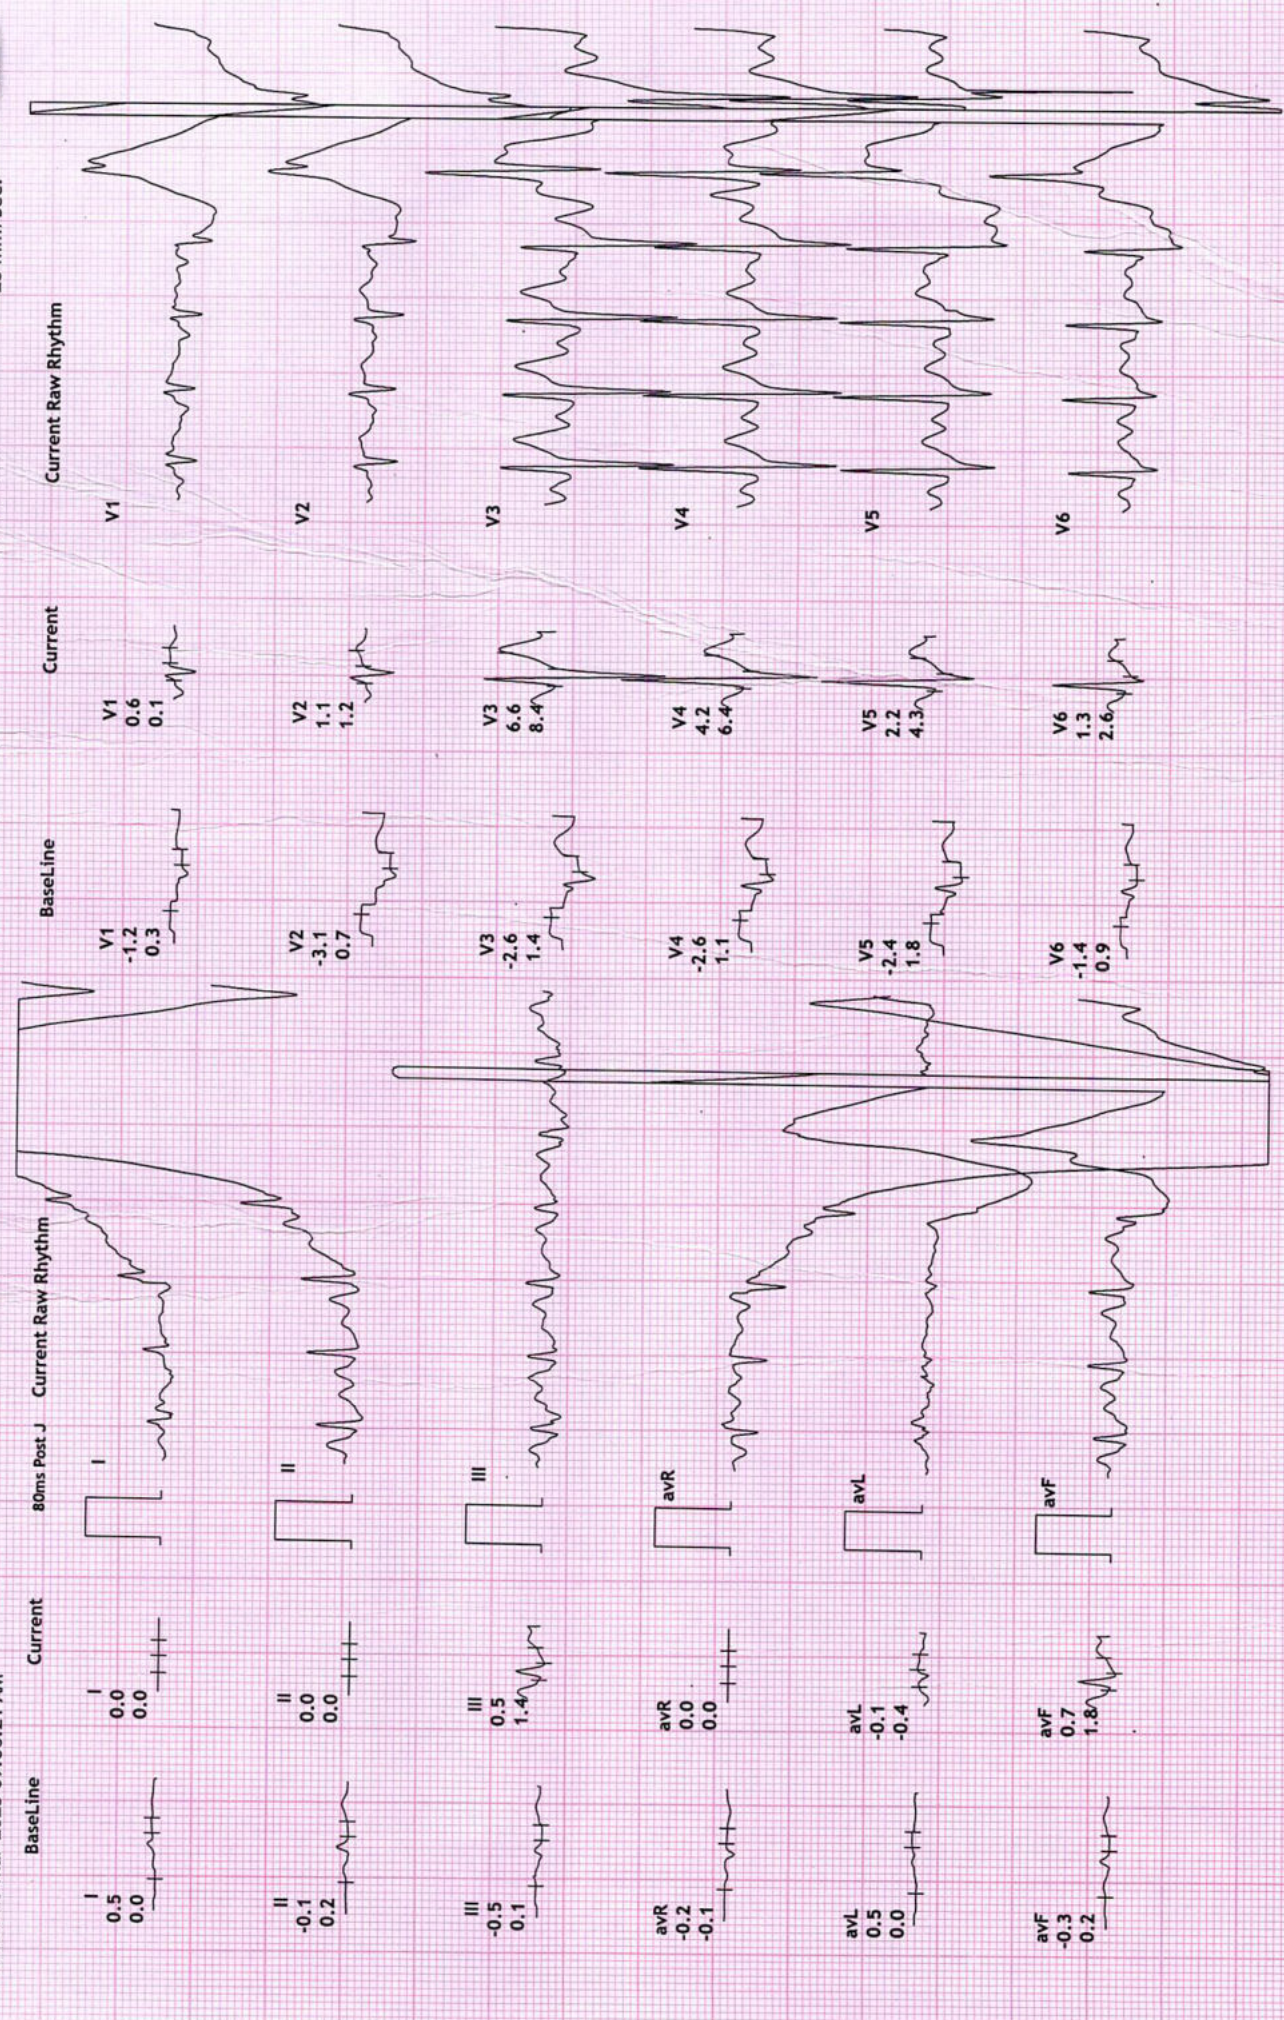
BaseLine
I
0.5
0.0

II
-0.1
0.2

III
-0.5
0.1

avR
-0.2
-0.1

avL
0.5
0.0

avF
-0.3
0.2

Current
I
0.0
0.0

II
0.0
0.0

III
0.5
1.4

avR
0.0
0.0

avL
-0.1
-0.4

avF
0.7
1.8

80ms Post J

Current Raw Rhythm
I
II
III
avR
avL
avF

BaseLine
V1
-1.2
0.3

V2
-3.1
0.7

V3
-2.6
1.4

V4
-2.6
1.1

V5
-2.4
1.8

V6
-1.4
0.9

Current
V1
0.6
0.1

V2
1.1
1.2

V3
6.6
8.4

V4
4.2
6.4

V5
2.2
4.3

V6
1.3
2.6

Current Raw Rhythm
V1
V2
V3
V4
V5
V6